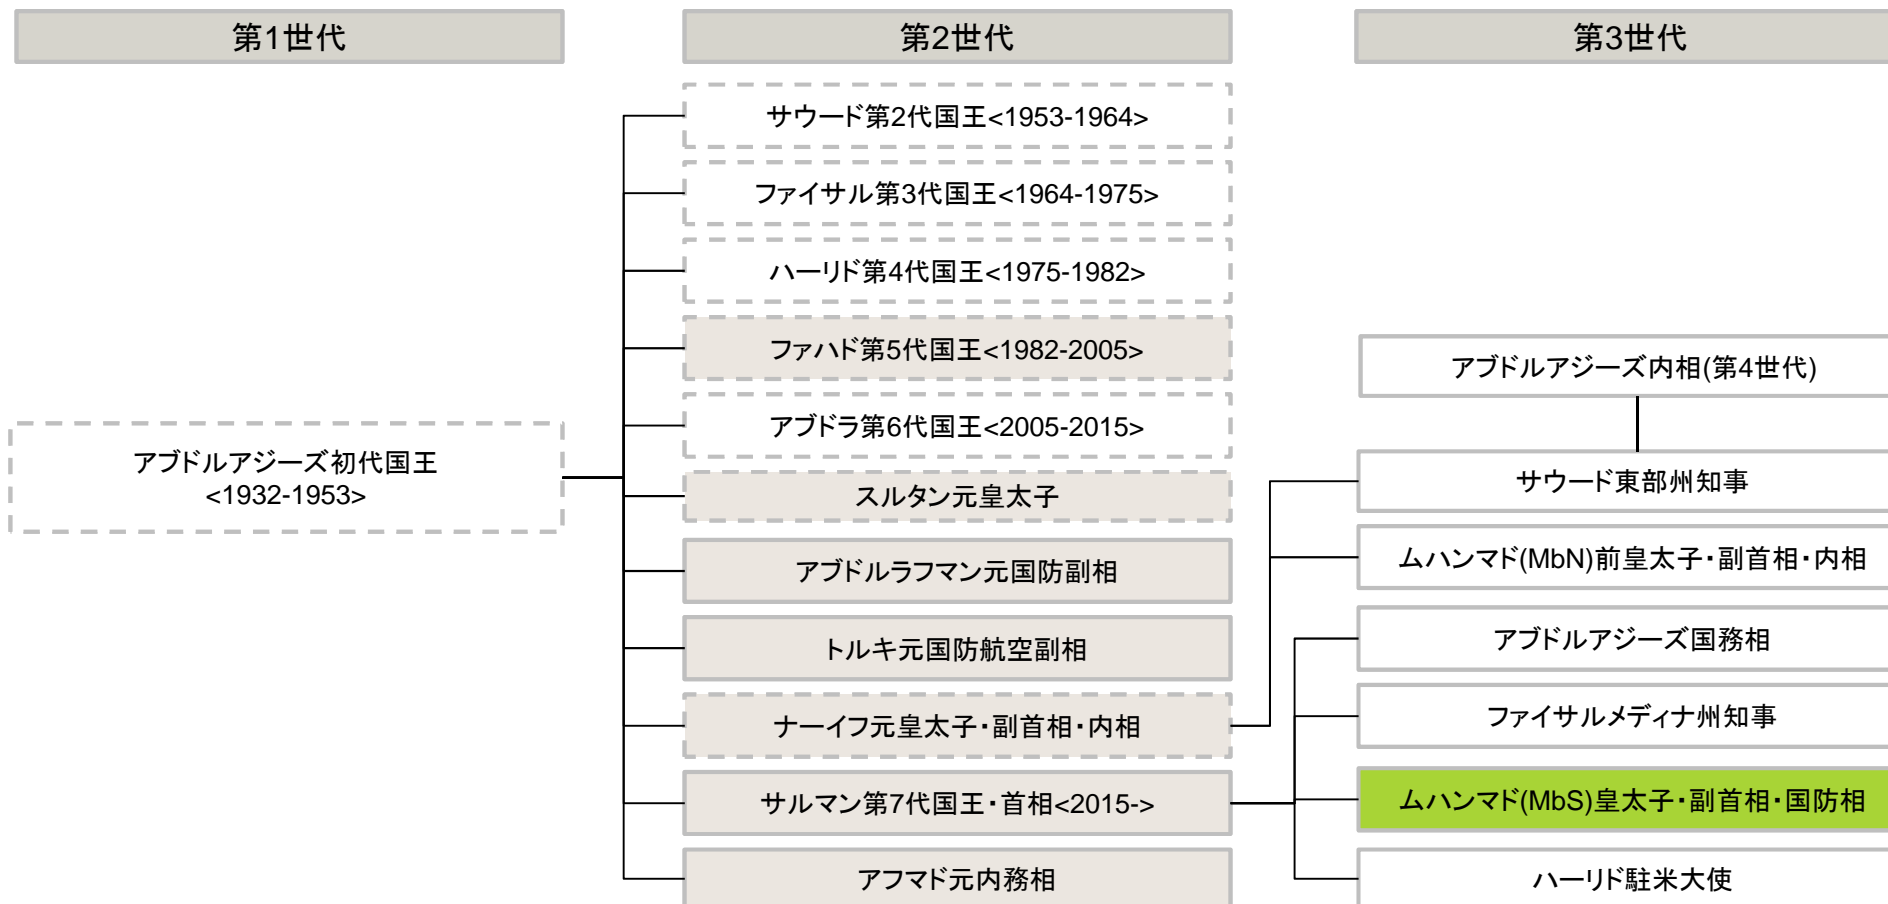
第1世代

第2世代

第3世代

サウード第2代国王<1953-1964>

ファイサル第3代国王<1964-1975>

ハーリド第4代国王<1975-1982>

ファハド第5代国王<1982-2005>

アブドルアジーズ内相(第4世代)

アブドルアジーズ初代国王 <1932-1953>

アブドラ第6代国王<2005-2015>

スルタン元皇太子

サウード東部州知事

アブドルラフマン元国防副相

ムハンマド(MbN)前皇太子・副首相・内相

トルキ元国防航空副相

アブドルアジーズ国務相

ナーイフ元皇太子・副首相・内相

ファイサルメディナ州知事

サルマン第7代国王・首相<2015->

ムハンマド(MbS)皇太子・副首相・国防相

アフマド元内務相

ハーリド駐米大使